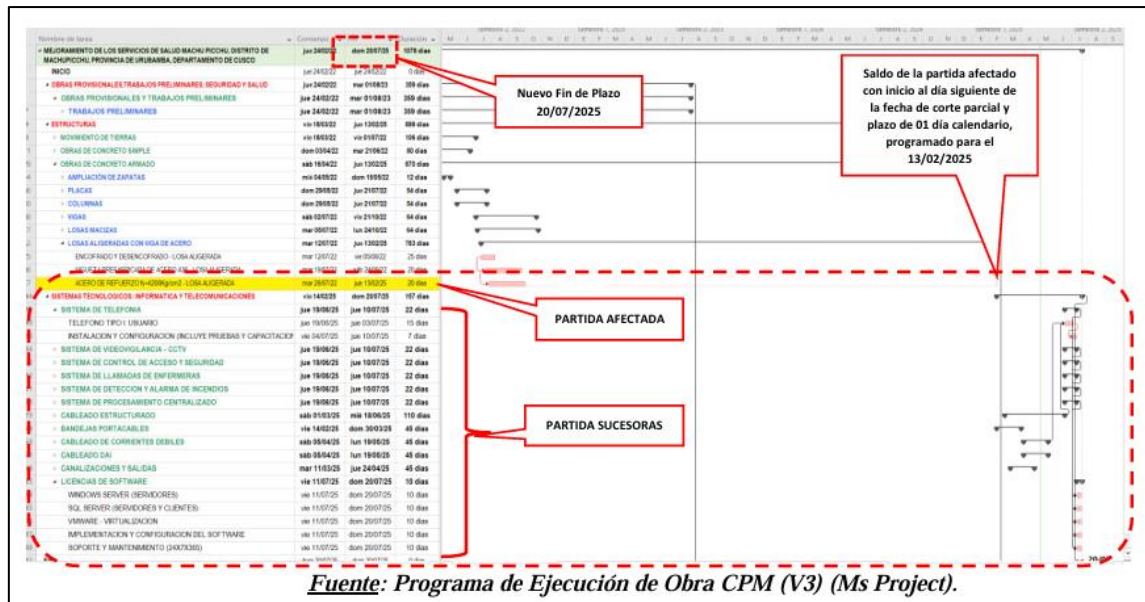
| Nombre de tarea | Comienzo | Fin | Duración |
|---|---|---|---|
| MEJORAMIENTO DE LOS SERVICIOS DE SALUD MACHU PICCHU, DISTRITO DE MACHUPICCHU, PROVINCIA DE URUBAMBA, DEPARTAMENTO DE CUSCO | jue 24/02/22 | dom 20/07/25 | 1078 días |
| INICIO | jue 24/02/22 | jue 24/02/22 | 0 días |
| OBRAS PROVISIONALES, TRABAJOS PRELIMINARES, SEGURIDAD Y SALUD | jue 24/02/22 | mar 01/08/23 | 359 días |
| OBRAS PROVISIONALES Y TRABAJOS PRELIMINARES | jue 24/02/22 | mar 01/08/23 | 359 días |
| TRABAJOS PRELIMINARES | jue 24/02/22 | mar 01/08/23 | 359 días |
| ESTRUCTURAS | vie 18/03/22 | jue 13/02/25 | 888 días |
| MOVIMIENTO DE TIERRAS | vie 18/03/22 | vie 01/07/22 | 106 días |
| OBRAS DE CONCRETO SIMPLE | dom 03/04/22 | mar 21/06/22 | 80 días |
| OBRAS DE CONCRETO ARMADO | sáb 16/04/22 | jue 13/02/25 | 870 días |
| AMPLIACION DE ZAPATAS | mié 04/05/22 | dom 15/05/22 | 12 días |
| PLACAS | dom 29/05/22 | jue 21/07/22 | 54 días |
| COLUMNAS | dom 29/05/22 | jue 21/07/22 | 54 días |
| VIGAS | sáb 02/07/22 | vie 21/10/22 | 64 días |
| LOSAS MACIZAS | mar 09/07/22 | lun 24/10/22 | 64 días |
| LOSAS ALIGERADAS CON VIGA DE ACERO | mar 12/07/22 | jue 13/02/25 | 783 días |
| ENCOFRADO Y DESENCOFRADO - LOSA ALIGERADA | mar 12/07/22 | vie 05/08/22 | 25 días |
| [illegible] | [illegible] | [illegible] | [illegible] |
| ACERO DE REFUERZO fy=4200Kg/cm2 - LOSA ALIGERADA | mar 26/07/22 | jue 13/02/25 | 20 días |
| SISTEMAS TECNOLOGICOS: INFORMATICA Y TELECOMUNICACIONES | vie 14/02/25 | dom 20/07/25 | 157 días |
| SISTEMA DE TELEFONIA | jue 19/06/25 | jue 10/07/25 | 22 días |
| TELEFONO TIPO I: USUARIO | jue 19/06/25 | jue 03/07/25 | 15 días |
| INSTALACION Y CONFIGURACION (INCLUYE PRUEBAS Y CAPACITACION) | vie 04/07/25 | jue 10/07/25 | 7 días |
| SISTEMA DE VIDEOVIGILANCIA - CCTV | jue 19/06/25 | jue 10/07/25 | 22 días |
| SISTEMA DE CONTROL DE ACCESO Y SEGURIDAD | jue 19/06/25 | jue 10/07/25 | 22 días |
| SISTEMA DE LLAMADAS DE ENFERMERAS | jue 19/06/25 | jue 10/07/25 | 22 días |
| SISTEMA DE DETECCION Y ALARMA DE INCENDIOS | jue 19/06/25 | jue 10/07/25 | 22 días |
| SISTEMA DE PROCESAMIENTO CENTRALIZADO | jue 19/06/25 | jue 10/07/25 | 22 días |
| CABLEADO ESTRUCTURADO | sáb 01/03/25 | mié 18/06/25 | 110 días |
| BANDEJAS PORTACABLES | vie 14/02/25 | dom 30/03/25 | 45 días |
| CABLEADO DE CORRIENTES DEBILES | sáb 05/04/25 | lun 19/05/25 | 45 días |
| CABLEADO DAI | sáb 05/04/25 | lun 19/05/25 | 45 días |
| CANALIZACIONES Y SALIDAS | mar 11/03/25 | jue 24/04/25 | 45 días |
| LICENCIAS DE SOFTWARE | vie 11/07/25 | dom 20/07/25 | 10 días |
| WINDOWS SERVER (SERVIDORES) | vie 11/07/25 | dom 20/07/25 | 10 días |
| SQL SERVER (SERVIDORES Y CLIENTES) | vie 11/07/25 | dom 20/07/25 | 10 días |
| VMWARE - VIRTUALIZACION | vie 11/07/25 | dom 20/07/25 | 10 días |
| IMPLEMENTACION Y CONFIGURACION DEL SOFTWARE | vie 11/07/25 | dom 20/07/25 | 10 días |
| SOPORTE Y MANTENIMIENTO (24X7X365) | vie 11/07/25 | dom 20/07/25 | 10 días |

Nuevo Fin de Plazo 20/07/2025

Saldo de la partida afectado con inicio al día siguiente de la fecha de corte parcial y plazo de 01 día calendario, programado para el 13/02/2025

PARTIDA AFECTADA

PARTIDA SUCESORAS

Fuente: Programa de Ejecución de Obra CPM (V3) (Ms Project).